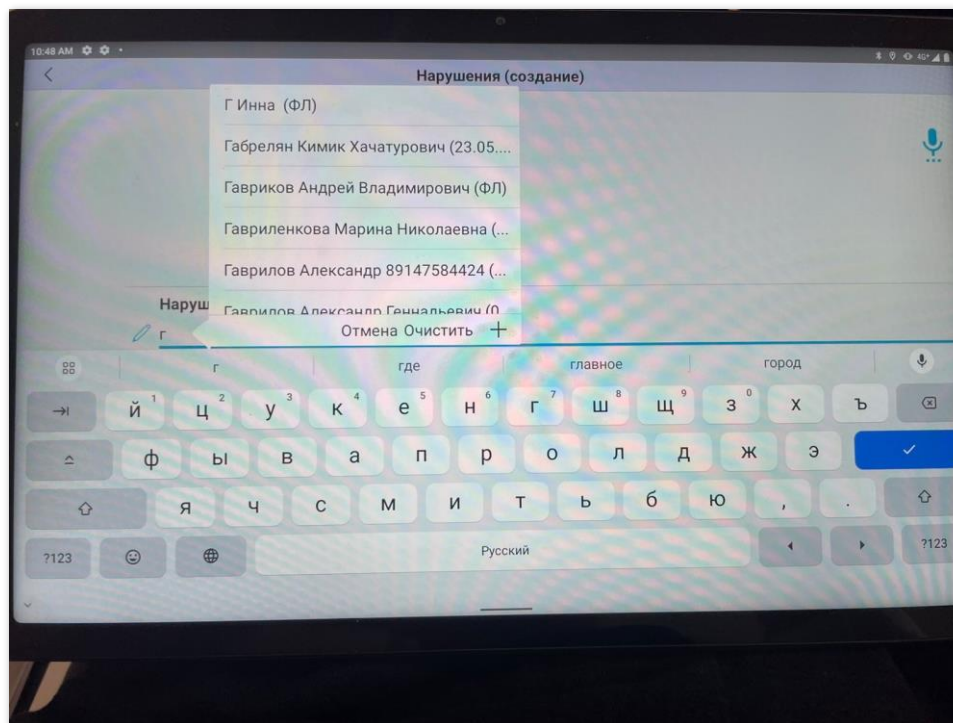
10:48 AM

Нарушения (создание)

Г Инна (ФЛ)

Габрелян Кимик Хачатурович (23.05....

Гавриков Андрей Владимирович (ФЛ)

Гавриленкова Марина Николаевна (...

Гаврилов Александр 89147584424 (...

Гаврилов Александр Геннадьевич (0

Наруш

г

Отмена Очистить +

г где главное город

й 1 ц 2 у 3 к 4 е 5 н 6 г 7 ш 8 щ 9 з 0 х ъ

ф ы в а п р о л д ж э

я ч с м и т ь б ю , .

?123 Русский ?123